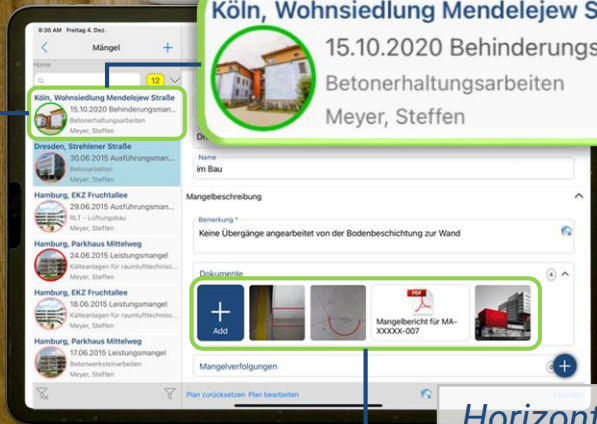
8:30 AM Freitag 4. Dez.

Mängel

Home

12

Köln, Wohnsiedlung Mendelejew Straße
15.10.2020 Behinderungsman...
Betonerhaltungsarbeiten
Meyer, Steffen

Dresden, Strehlener Straße
30.06.2015 Ausführungsman...
Betonarbeiten
Meyer, Steffen

Hamburg, EKZ Fruchtallee
29.06.2015 Ausführungsman...
RLT - Lüftungsbau
Meyer, Steffen

Hamburg, Parkhaus Mittelweg
24.06.2015 Leistungsmangel
Kälteanlagen für raumlufttechnisc...
Meyer, Steffen

Hamburg, EKZ Fruchtallee
18.06.2015 Leistungsmangel
Kälteanlagen für raumlufttechnisc...
Meyer, Steffen

Hamburg, Parkhaus Mittelweg
17.06.2015 Leistungsmangel
Rohwerksteinarbeiten
Meyer, Steffen

Köln, Wohnsiedlung Mendelejew S
15.10.2020 Behinderungs
Betonerhaltungsarbeiten
Meyer, Steffen

Name
im Bau

Mangelbeschreibung

Bemerkung *
Keine Übergänge angearbeitet von der Bodenbeschichtung zur Wand

Dokumente

Add

Mangelbericht für MA-XXXXX-007

Mangelverfolgungen

Plan zurücksetzen Plan bearbeiten

Horizont